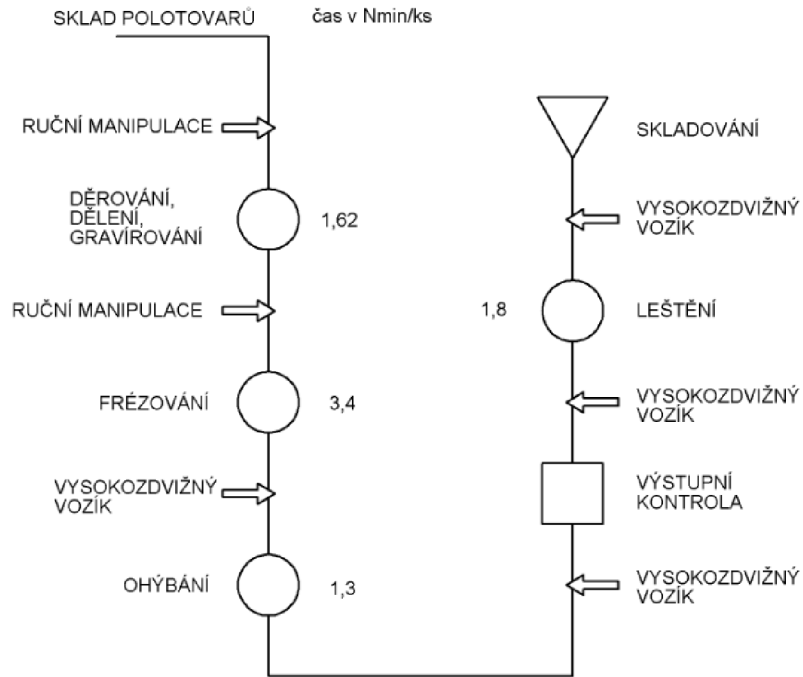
SKLAD POLOTOVARŮ

čas v Nmin/ks

RUČNÍ MANIPULACE

DĚROVÁNÍ, DĚLENÍ, GRAVÍROVÁNÍ

1,62

RUČNÍ MANIPULACE

FRÉZOVÁNÍ

3,4

VYSOKOZDVIŽNÝ VOZÍK

OHÝBÁNÍ

1,3

SKLADOVÁNÍ

VYSOKOZDVIŽNÝ VOZÍK

1,8

LEŠTĚNÍ

VYSOKOZDVIŽNÝ VOZÍK

VÝSTUPNÍ KONTROLA

VYSOKOZDVIŽNÝ VOZÍK